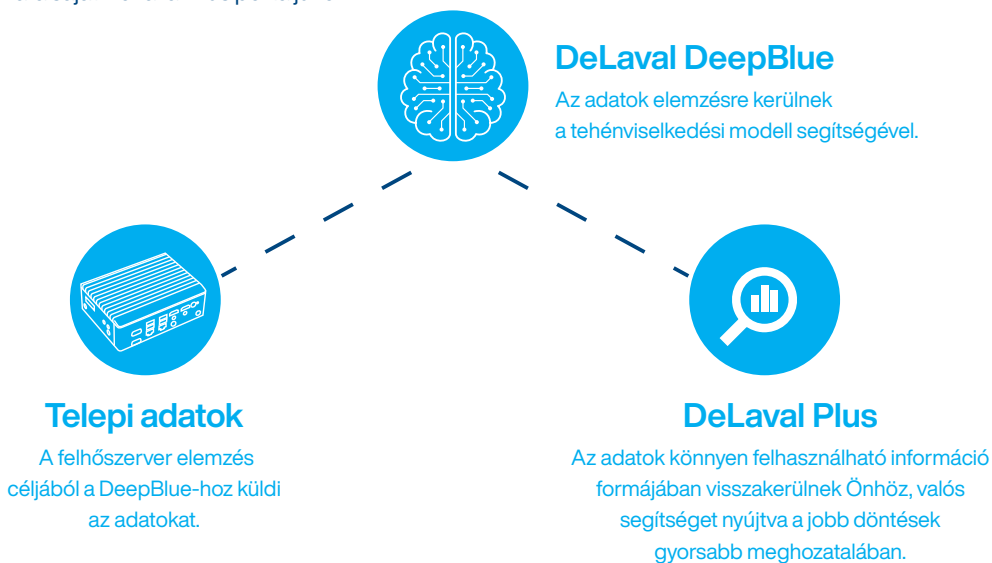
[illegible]

DeLaval DeepBlue

Az adatok elemzésre kerülnek a tehénviselkedési modell segítségével.

Telepi adatok

A felhőszerver elemzés céljából a DeepBlue-hoz küldi az adatokat.

DeLaval Plus

Az adatok könnyen felhasználható információ formájában visszakerülnek Önhöz, valós segítséget nyújtva a jobb döntések gyorsabb meghozatalában.